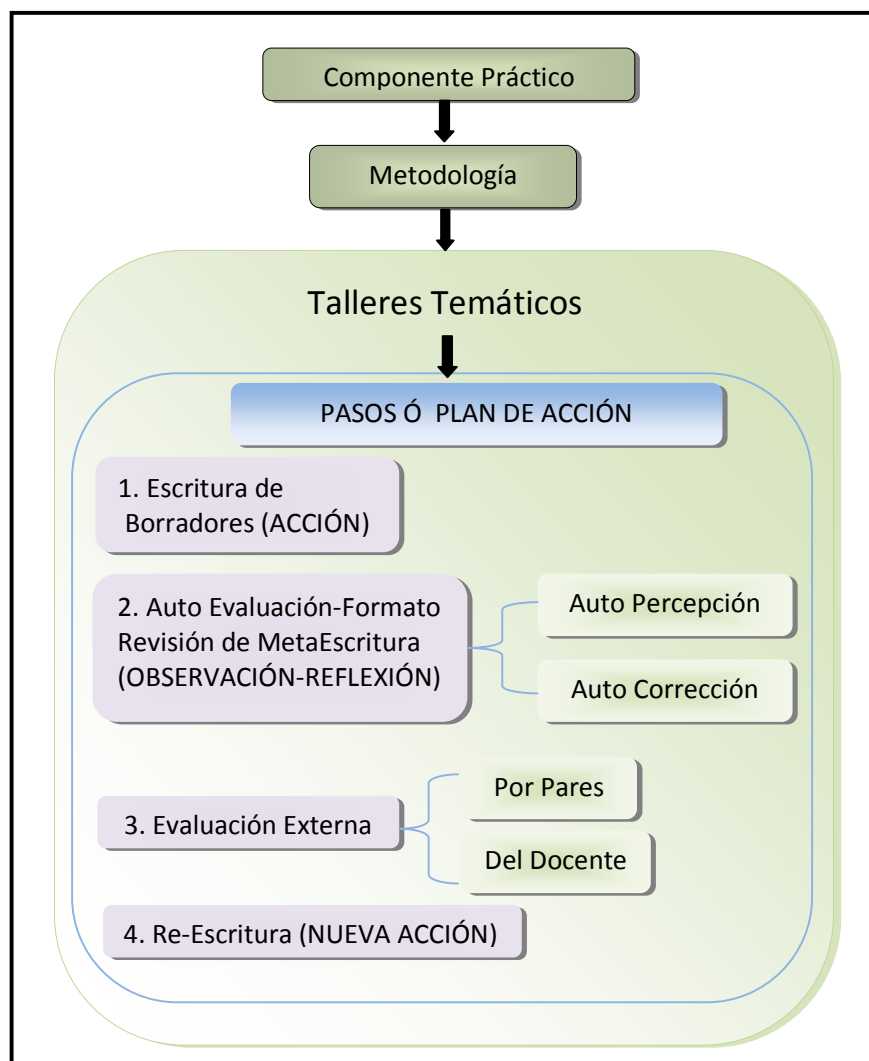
Componente Práctico

Metodología

Talleres Temáticos

PASOS Ó PLAN DE ACCIÓN

1. Escritura de Borradores (ACCIÓN)

2. Auto Evaluación-Formato Revisión de MetaEscritura (OBSERVACIÓN-REFLEXIÓN)

Auto Percepción

Auto Corrección

3. Evaluación Externa

Por Pares

Del Docente

4. Re-Escritura (NUEVA ACCIÓN)